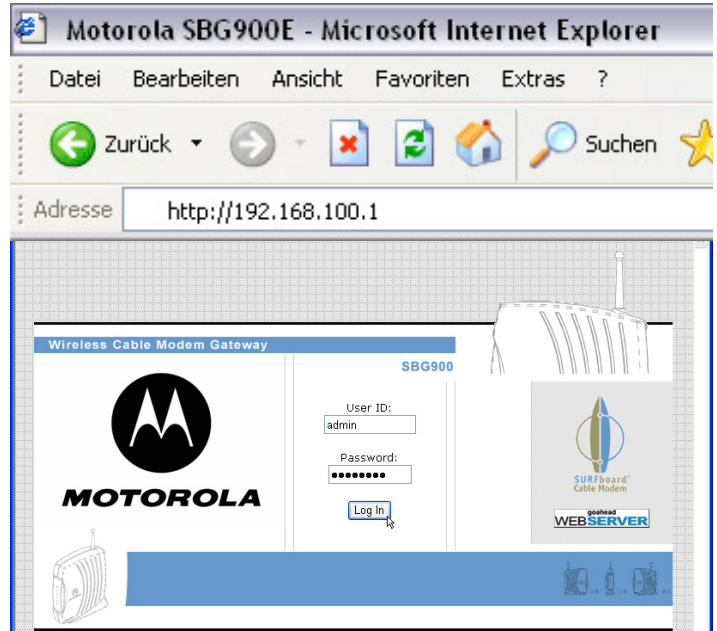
Motorola SBG900E - Microsoft Internet Explorer

Datei Bearbeiten Ansicht Favoriten Extras ?

Zurück Suchen

Adresse http://192.168.100.1

Wireless Cable Modem Gateway

SBG900

MOTOROLA

User ID:
admin

Password:
••••••••

Log In

SURFboard Cable Modem

goahead WEBSERVER